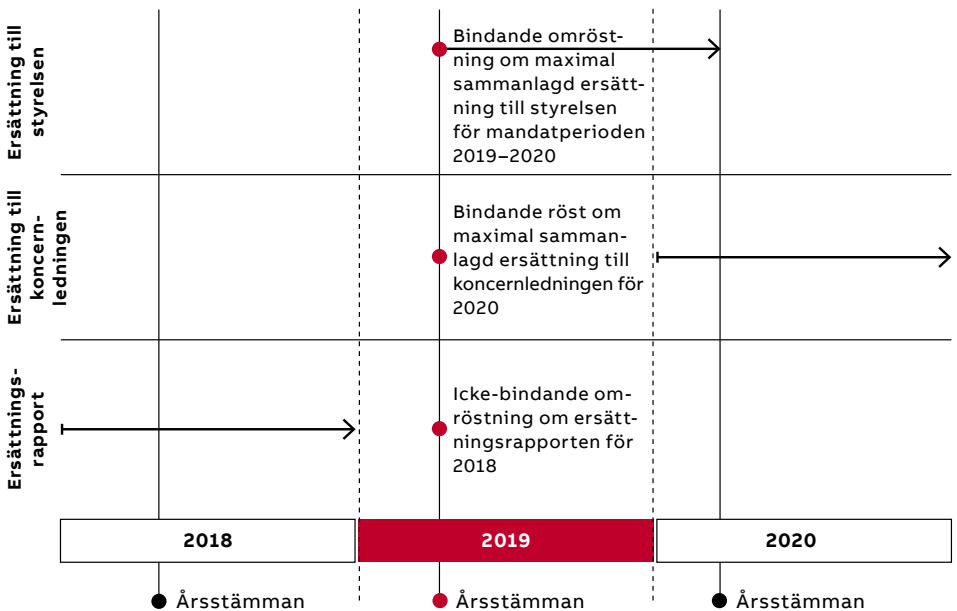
Ersättning till styrelsen

Bindande omröstning om maximal sammanlagd ersättning till styrelsen för mandatperioden 2019–2020

Ersättning till koncernledningen

Bindande röst om maximal sammanlagd ersättning till koncernledningen för 2020

Ersättningsrapport

Icke-bindande omröstning om ersättningsrapporten för 2018

2018

2019

2020

Årsstämman

Årsstämman

Årsstämman